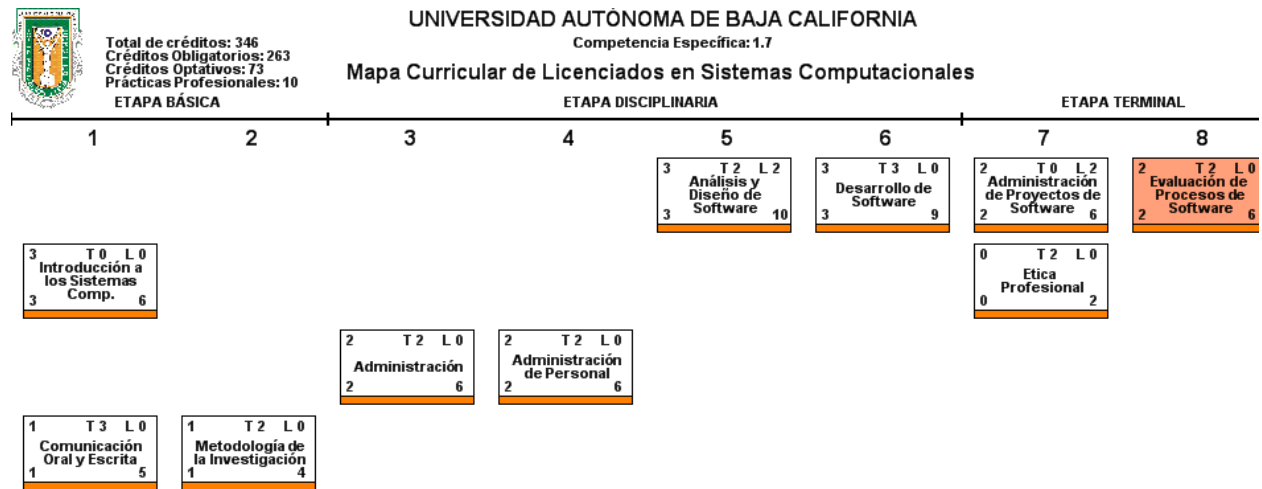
UNIVERSIDAD AUTÓNOMA DE BAJA CALIFORNIA

Total de créditos: 346
Créditos Obligatorios: 263
Créditos Optativos: 73
Prácticas Profesionales: 10

Competencia Específica: 1.7

Mapa Curricular de Licenciados en Sistemas Computacionales

ETAPA BÁSICA

ETAPA DISCIPLINARIA

ETAPA TERMINAL

1

2

3

4

5

6

7

8

3 T 2 L 2
Análisis y Diseño de Software
3 10

3 T 3 L 0
Desarrollo de Software
3 9

2 T 0 L 2
Administración de Proyectos de Software
2 6

2 T 2 L 0
Evaluación de Procesos de Software
2 6

3 T 0 L 0
Introducción a los Sistemas Comp.
3 6

0 T 2 L 0
Etica Profesional
0 2

2 T 2 L 0
Administración
2 6

2 T 2 L 0
Administración de Personal
2 6

1 T 3 L 0
Comunicación Oral y Escrita
1 5

1 T 2 L 0
Metodología de la Investigación
1 4